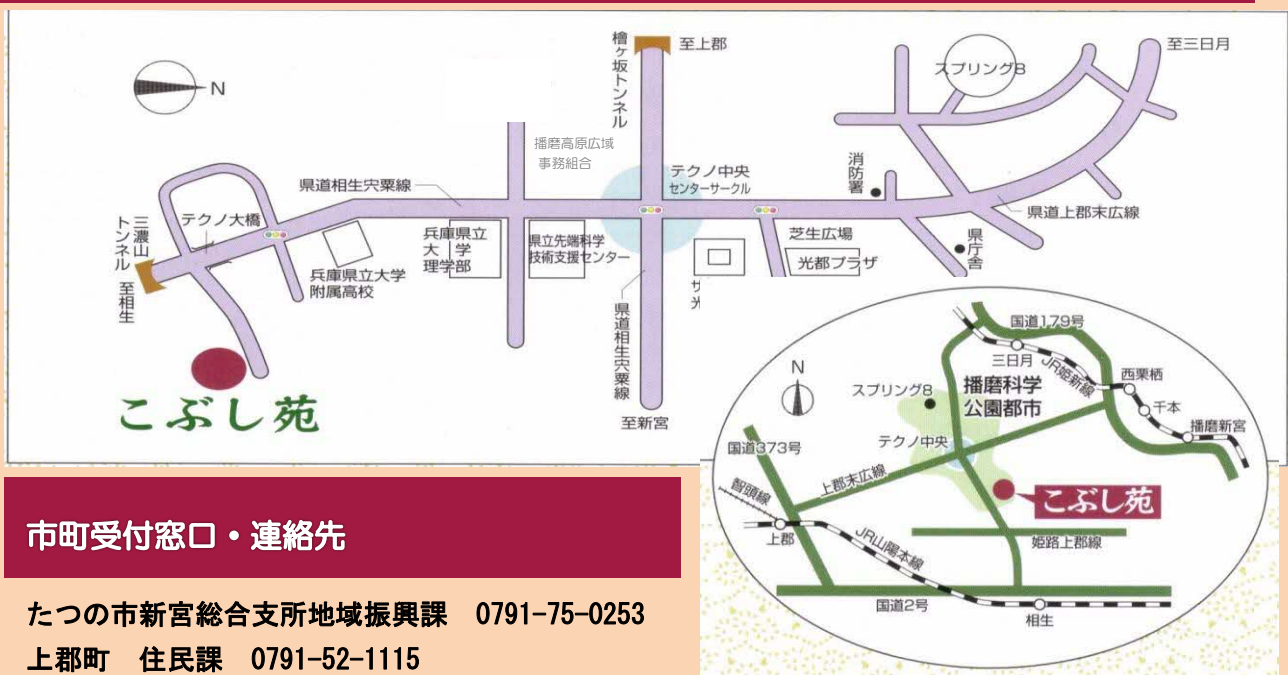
N

檜ヶ坂トンネル

至上郡

至三日月

スプリング8

播磨高原広域事務組合

テクノ中央センターサークル

消防署

県道相生宍粟線

テクノ大橋

三濃山トンネル

至相生

兵庫県立大学理学部

県立先端科学技術支援センター

芝生広場

光都プラザ

県道上郡末広線

県庁舎

兵庫県立大学附属高校

県道相生宍粟線

サ
光

至新宮

こぶし苑

国道179号

三日月

JR姫新線

西栗栖

千本

播磨新宮

N

スプリング8

播磨科学公園都市

テクノ中央

国道373号

上郡末広線

智頭線

こぶし苑

上郡

JR山陽本線

姫路上郡線

国道2号

相生

市町受付窓口・連絡先

たつの市新宮総合支所地域振興課　0791-75-0253

上郡町　住民課　0791-52-1115